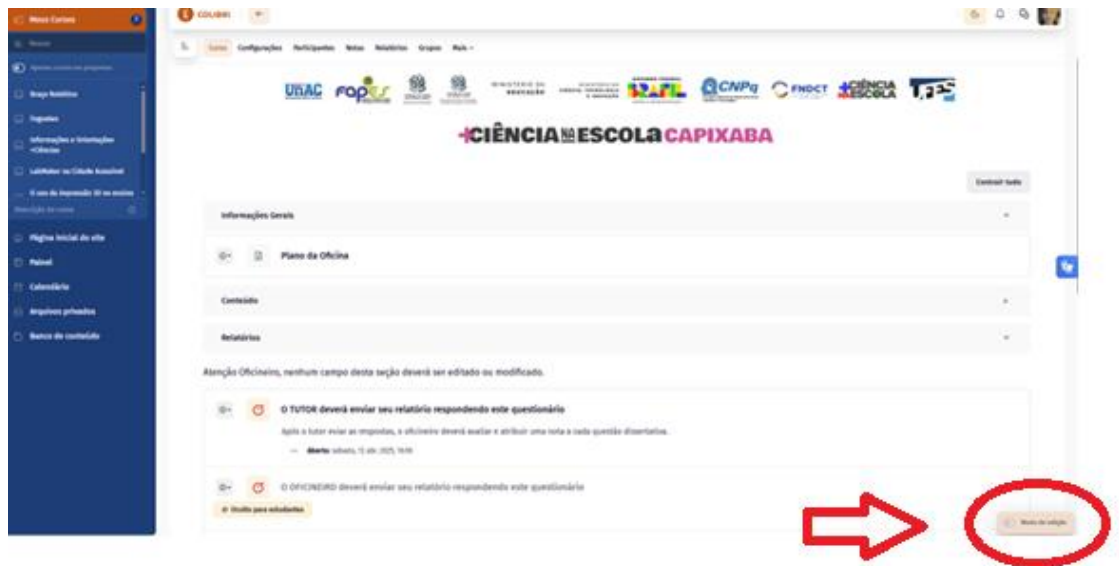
Meus Cursos

Recolher

Apenas cursos em progresso

Braço Robótico

Foguetes

Informações e Orientações +Ciência

LabMaker na Cidade Acessível

O uso da impressão 3D no ensino

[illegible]

Página inicial do site

Painel

Calendário

Arquivos privados

Banco de conteúdo

COLIBRI

Curso Configurações Participantes Notas Relatórios Grupos Mais

UNAC FAPES MINISTÉRIO DA EDUCAÇÃO BRASIL CNPq FNDCT +CIÊNCIA NA ESCOLA

+CIÊNCIA NA ESCOLA CAPIXABA

Contrair tudo

Informações Gerais

Plano da Oficina

Conteúdo

Relatórios

Atenção Oficineiro, nenhum campo desta seção deverá ser editado ou modificado.

O TUTOR deverá enviar seu relatório respondendo este questionário

Após o tutor enviar as respostas, o oficineiro deverá avaliar e atribuir uma nota a cada questão dissertativa.

Aberto: sábado, 12 abr. 2025, 16:00

O OFICINEIRO deverá enviar seu relatório respondendo este questionário

Oculto para estudantes

Modo de edição